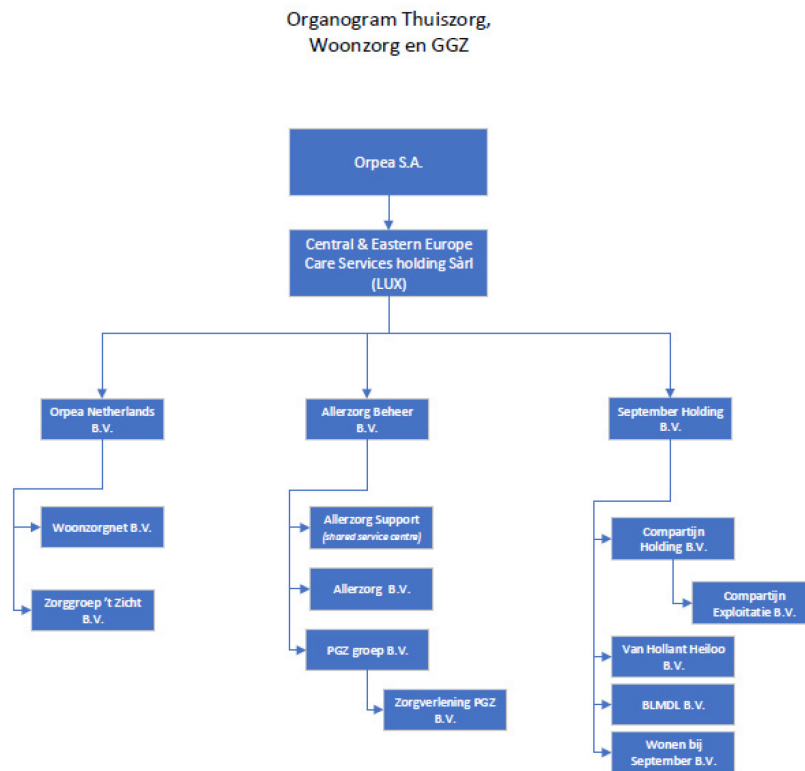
Organogram Thuiszorg, Woonzorg en GGZ

Orpea S.A.

Central & Eastern Europe Care Services holding Sàrl (LUX)

Orpea Netherlands B.V.

Allerzorg Beheer B.V.

September Holding B.V.

Woonzorgnet B.V.

Zorggroep 't Zicht B.V.

Allerzorg Support (shared service centre)

Allerzorg B.V.

PGZ groep B.V.

Zorgverlening PGZ B.V.

Compartijn Holding B.V.

Compartijn Exploitatie B.V.

Van Hollant Heiloo B.V.

BLMDL B.V.

Wonen bij September B.V.